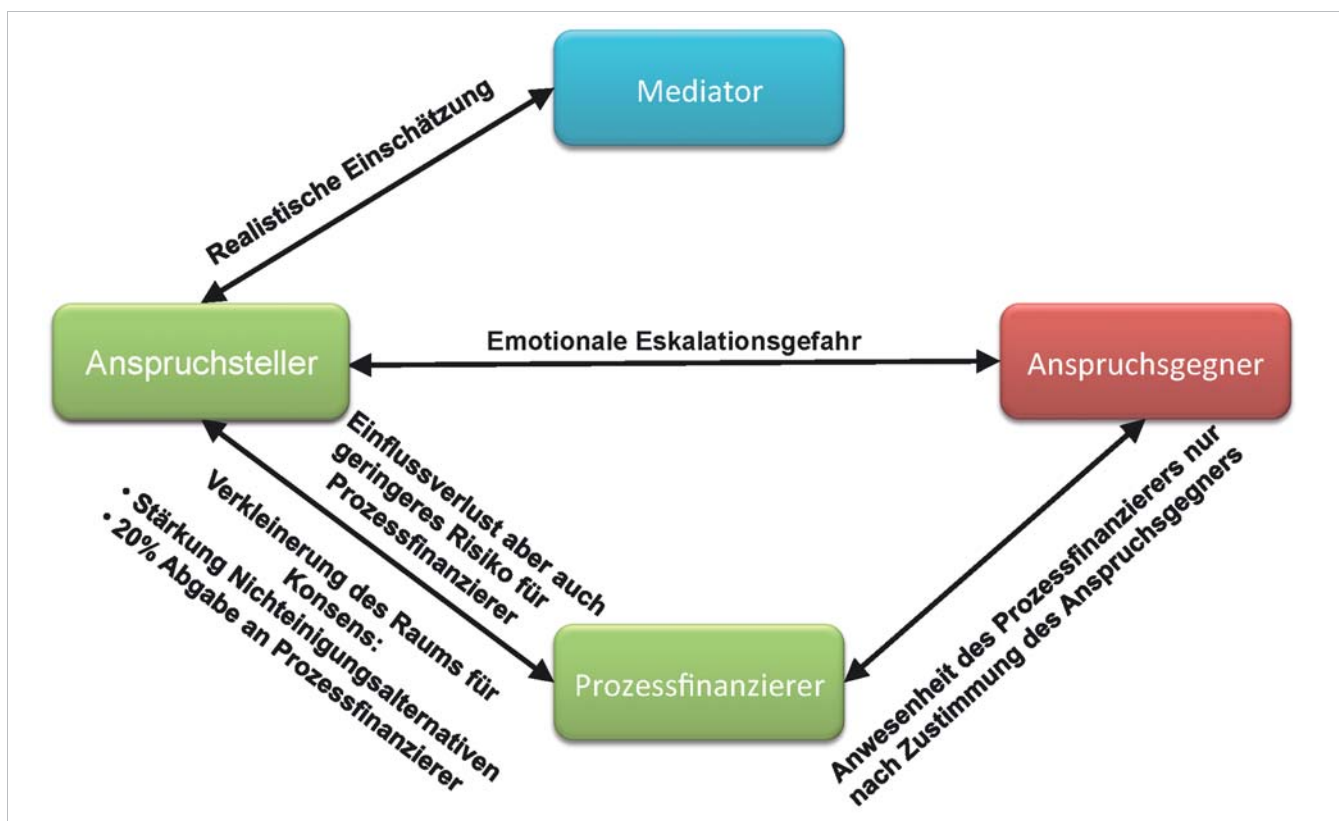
Mediator

Realistische Einschätzung

Anspruchsteller

Emotionale Eskalationsgefahr

Anspruchsgegner

Einflussverlust aber auch geringeres Risiko für Prozessfinanzierer

Verkleinerung des Raums für Konsens:
• Stärkung Nichteinigungsalternativen
• 20% Abgabe an Prozessfinanzierer

Prozessfinanzierer

Anwesenheit des Prozessfinanzierers nur nach Zustimmung des Anspruchsgegners